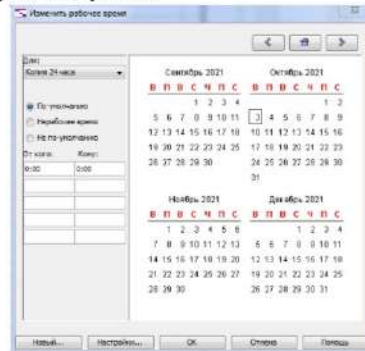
Изменить рабочее время

Для:
Копия 24 часа

По умолчанию
Нерабочее время
Не по умолчанию

От кого: Кому:
0:00 0:00

Сентябрь 2021
В П В С Ч П С
1 2 3 4
5 6 7 8 9 10 11
12 13 14 15 16 17 18
19 20 21 22 23 24 25
26 27 28 29 30

Октябрь 2021
В П В С Ч П С
1 2
3 4 5 6 7 8 9
10 11 12 13 14 15 16
17 18 19 20 21 22 23
24 25 26 27 28 29 30
31

Ноябрь 2021
В П В С Ч П С
1 2 3 4 5 6
7 8 9 10 11 12 13
14 15 16 17 18 19 20
21 22 23 24 25 26 27
28 29 30

Декабрь 2021
В П В С Ч П С
1 2 3 4
5 6 7 8 9 10 11
12 13 14 15 16 17 18
19 20 21 22 23 24 25
26 27 28 29 30 31

Новый... Настройки... ОК Отмена Помощь